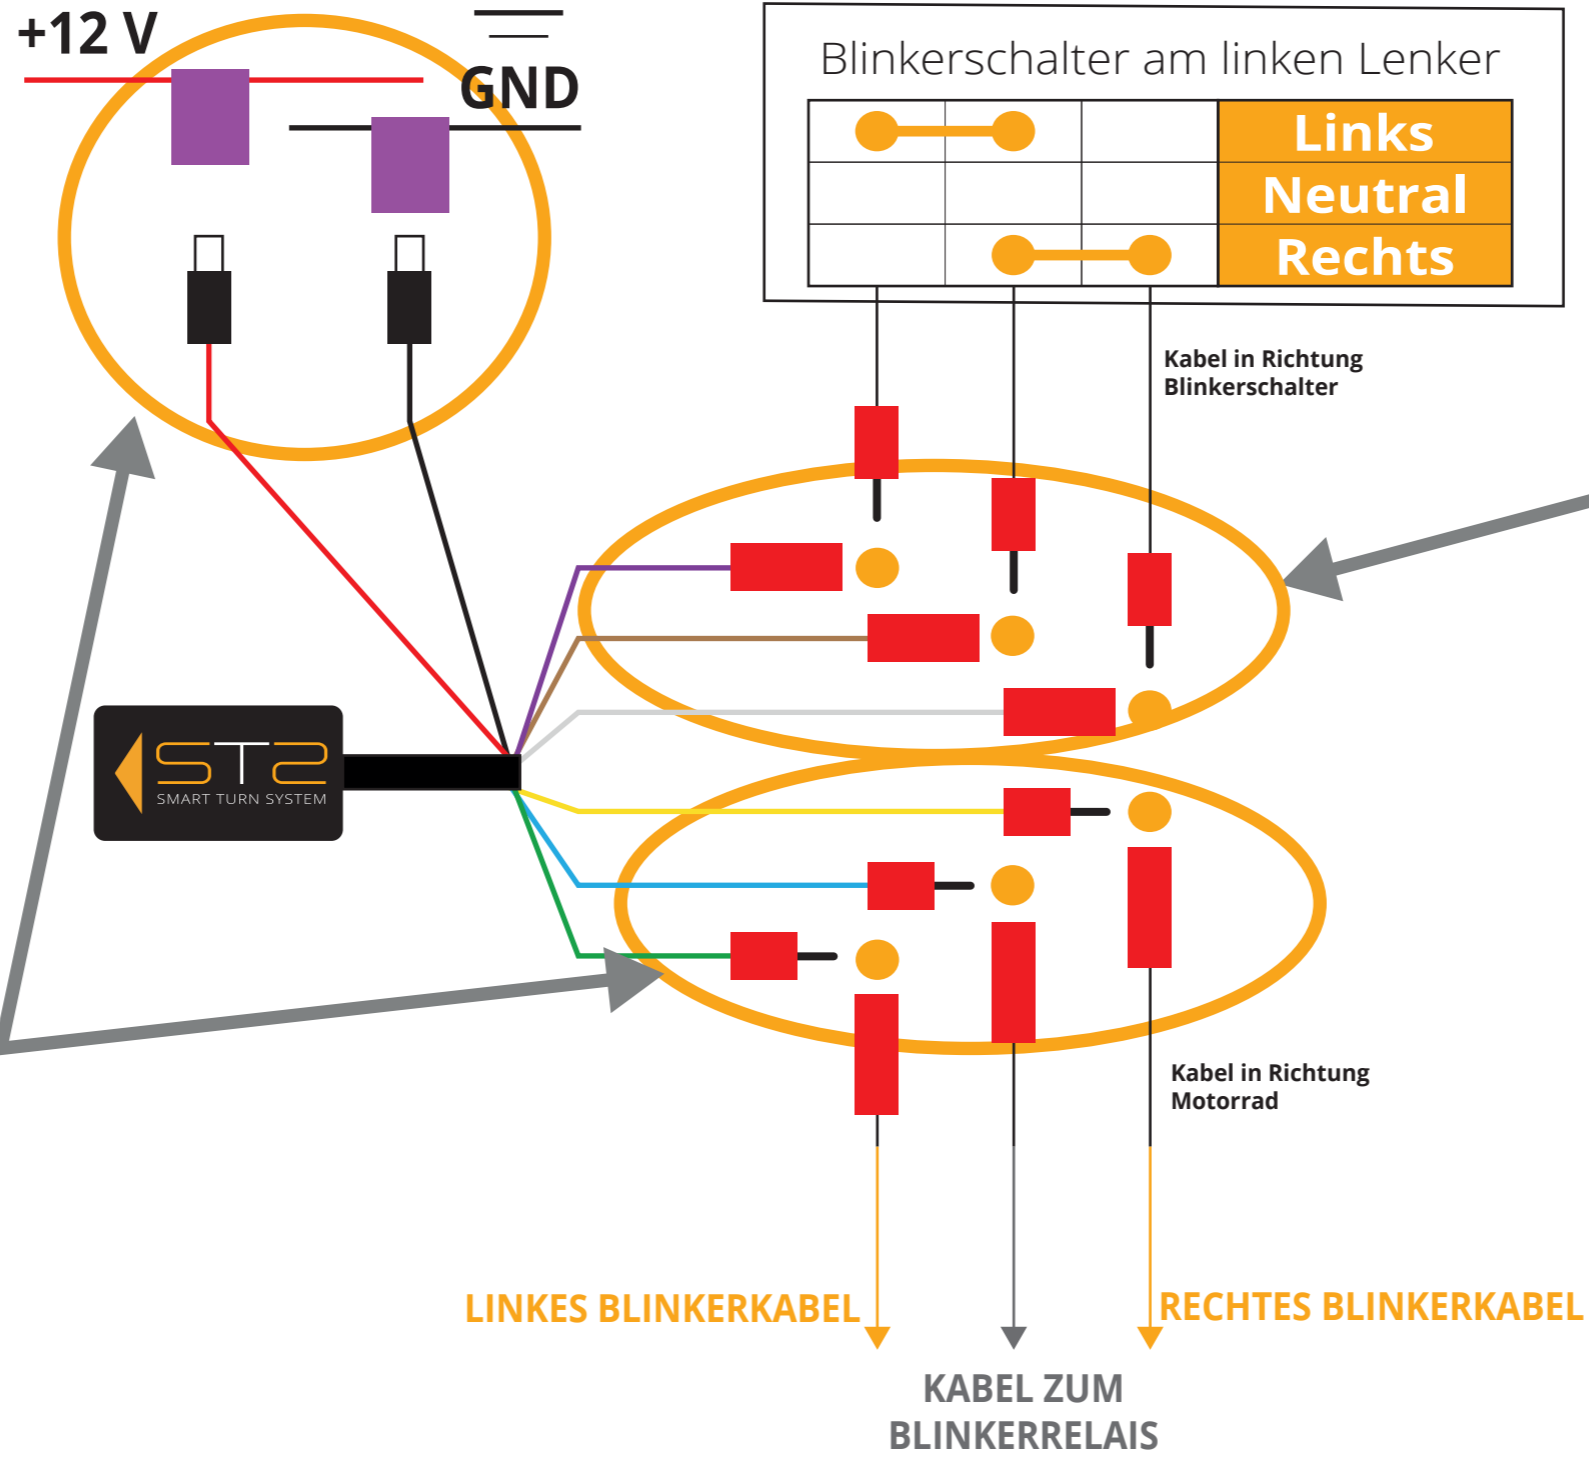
+12 V

GND

Blinkerschalter am linken Lenker

Links
Neutral
Rechts

Kabel in Richtung Blinkerschalter

ST2
SMART TURN SYSTEM

Kabel in Richtung Motorrad

LINKES BLINKERKABEL

RECHTES BLINKERKABEL

KABEL ZUM BLINKERRELAIS